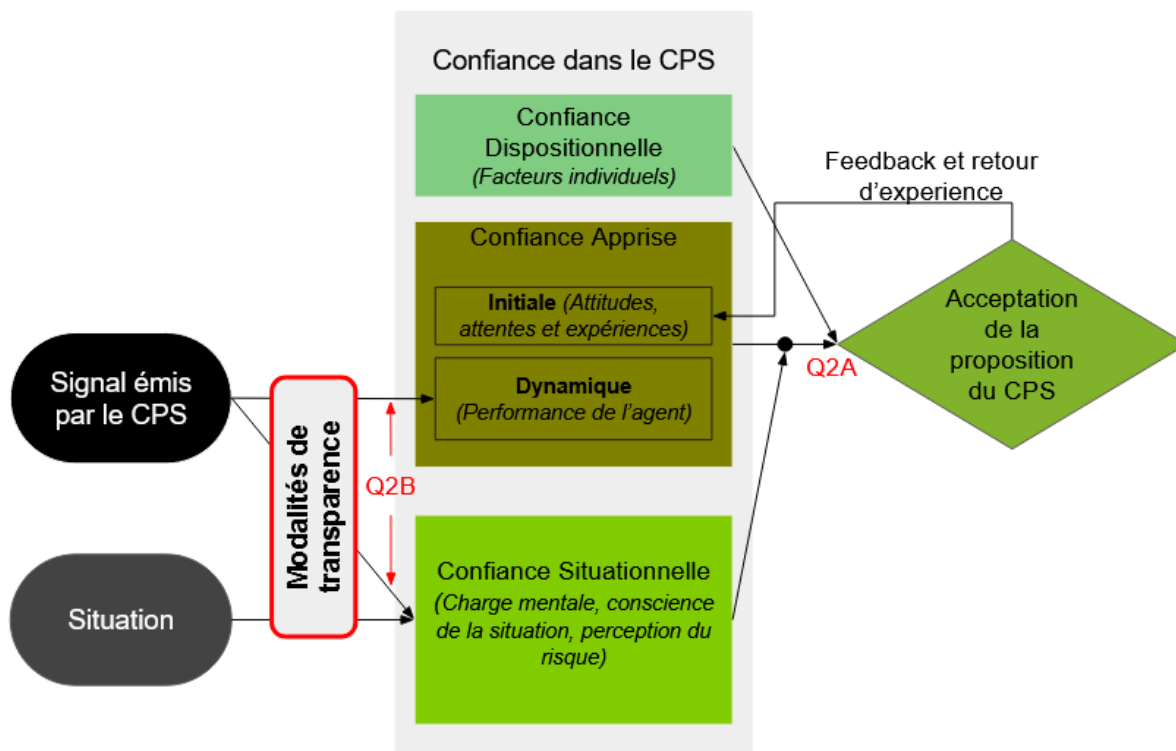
Confiance dans le CPS

Confiance Dispositionnelle
(Facteurs individuels)

Feedback et retour d'experience

Confiance Apprise

Initiale (Attitudes, attentes et expériences)

Dynamique
(Performance de l'agent)

Acceptation de la proposition du CPS

Q2A

Signal émis par le CPS

Modalités de transparence

Q2B

Situation

Confiance Situationnelle
(Charge mentale, conscience de la situation, perception du risque)